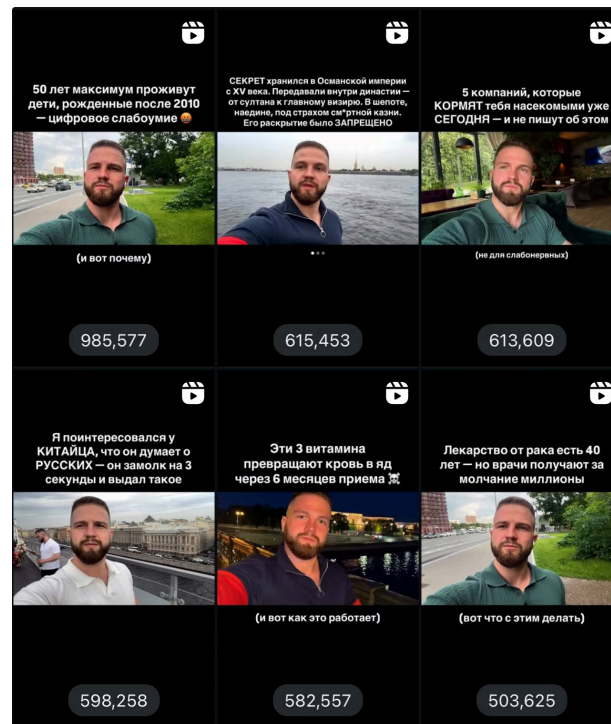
50 лет максимум проживут дети, рожденные после 2010 — цифровое слабоумие 🤬

(и вот почему)

985,577

СЕКРЕТ хранился в Османской империи с XV века. Передавали внутри династии — от султана к главному визирю. В шепоте, наедине, под страхом см*ртной казни. Его раскрытие было ЗАПРЕЩЕНО

615,453

5 компаний, которые КОРМЯТ тебя насекомыми уже СЕГОДНЯ — и не пишут об этом

(не для слабонервных)

613,609

Я поинтересовался у КИТАЙЦА, что он думает о РУССКИХ — он замолк на 3 секунды и выдал такое

598,258

Эти 3 витамина превращают кровь в яд через 6 месяцев приема ☠️

(и вот как это работает)

582,557

Лекарство от рака есть 40 лет — но врачи получают за молчание миллионы

(вот что с этим делать)

503,625